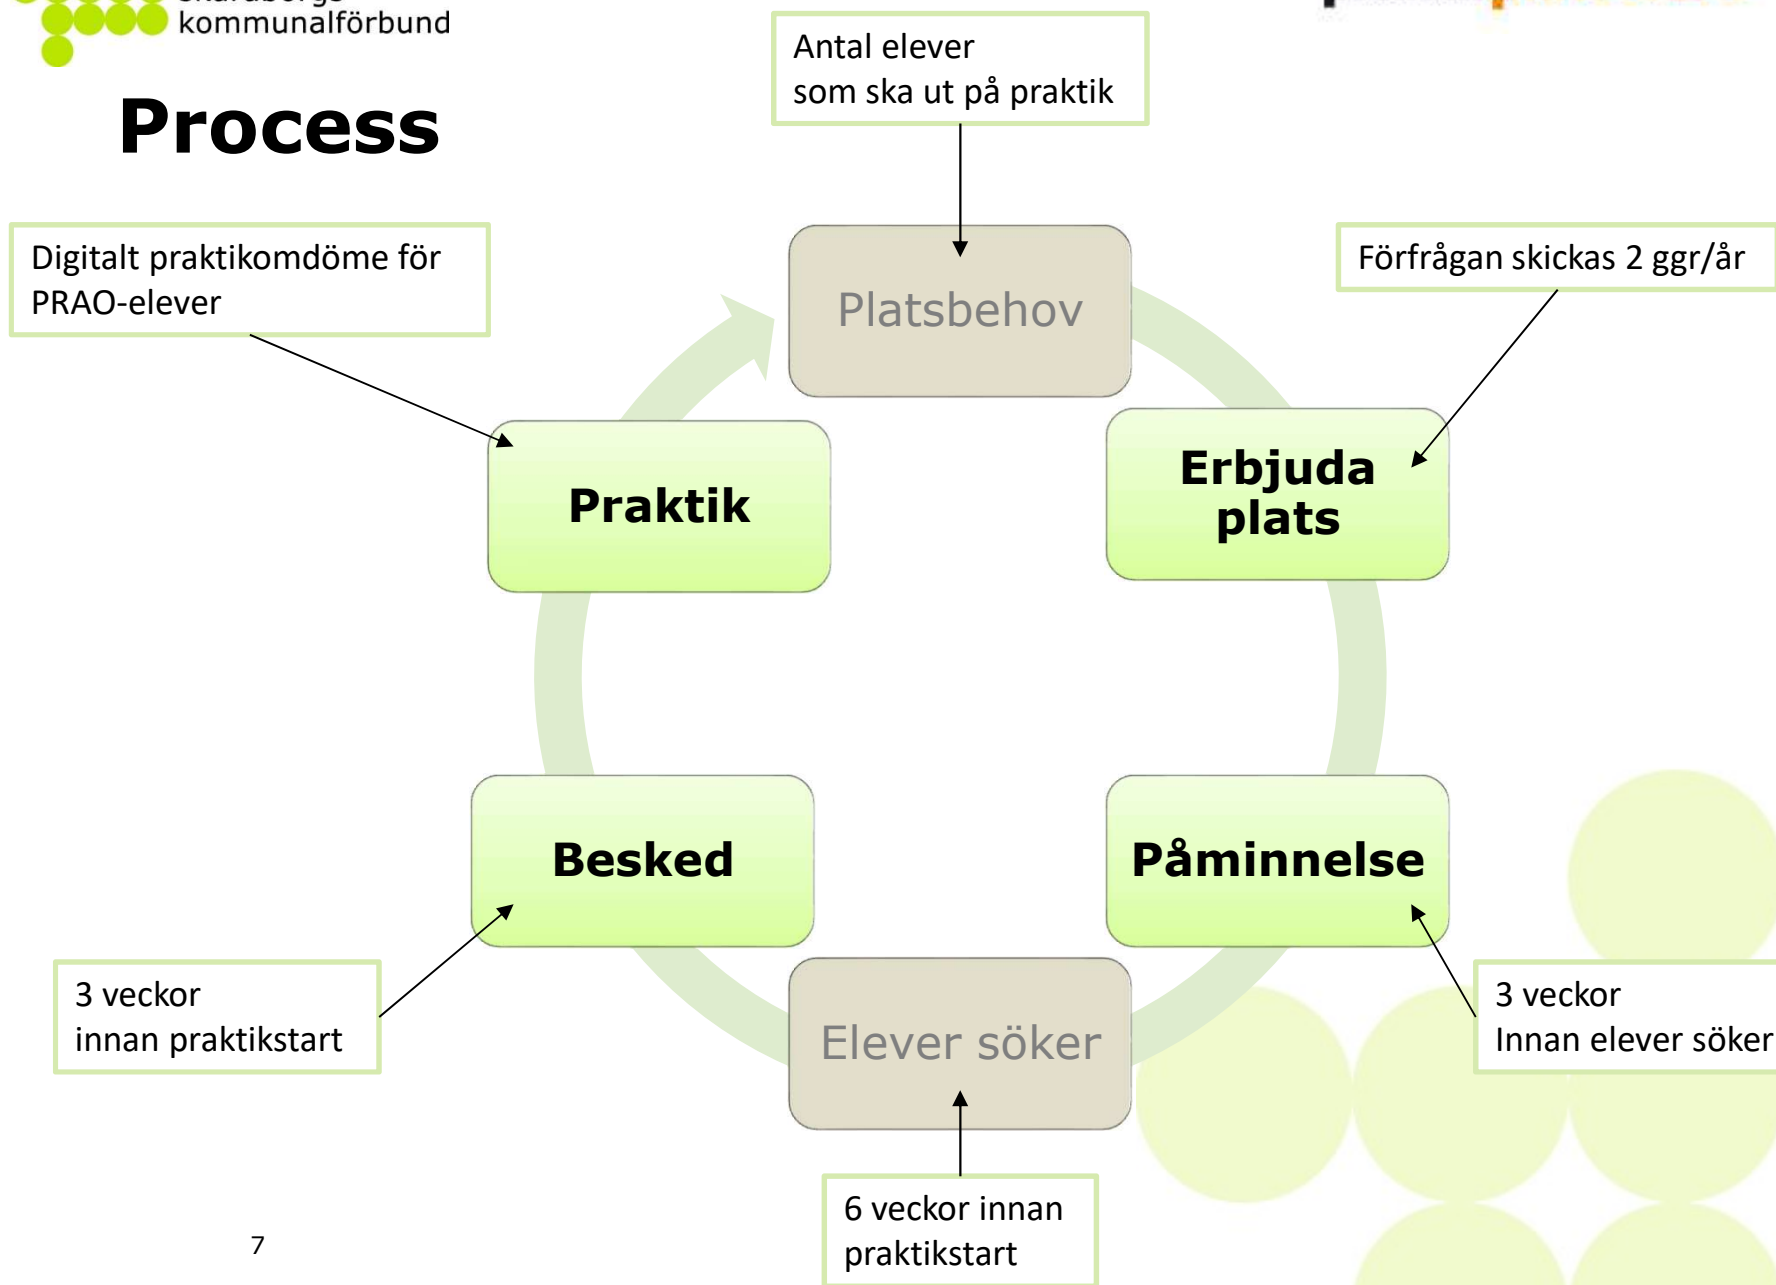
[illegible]
kommunalförbund

Process

Antal elever
som ska ut på praktik

Digitalt praktikomdöme för PRAO-elever

Förfrågan skickas 2 ggr/år

Platsbehov

Praktik

Erbjuda plats

Besked

Påminnelse

Elever söker

3 veckor
innan praktikstart

3 veckor
Innan elever söker

6 veckor innan praktikstart

7